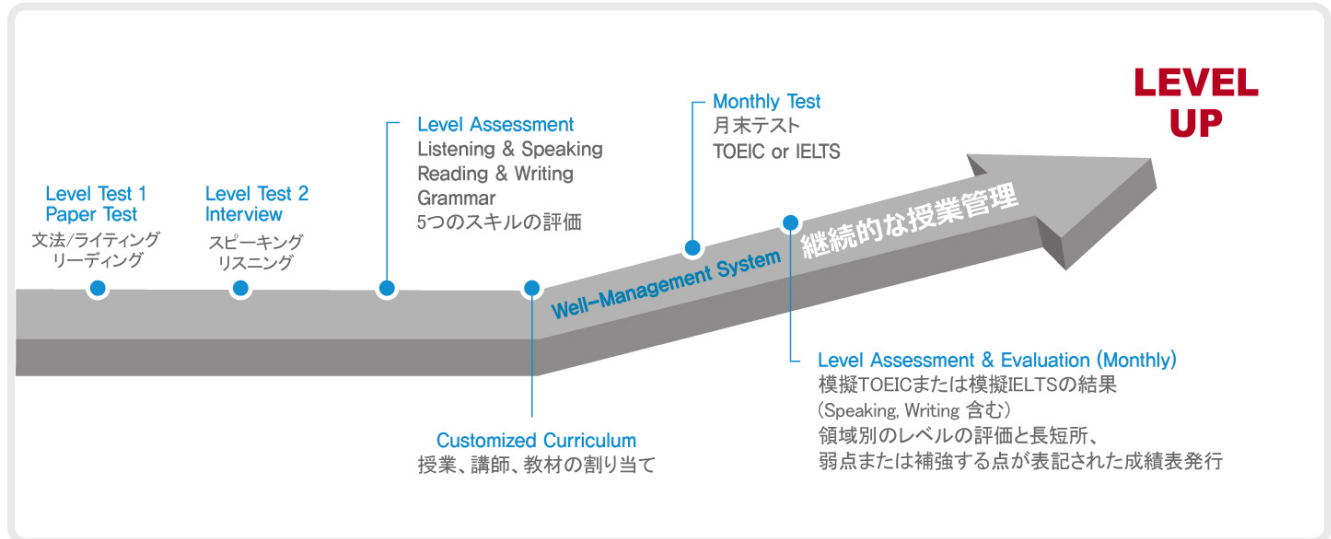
Level Test 1
Paper Test
文法/ライティング
リーディング

Level Test 2
Interview
スピーキング
リスニング

Level Assessment
Listening & Speaking
Reading & Writing
Grammar
5つのスキルの評価

Customized Curriculum
授業、講師、教材の割り当て

Monthly Test
月末テスト
TOEIC or IELTS

Well-Management System
継続的な授業管理

LEVEL
UP

Level Assessment & Evaluation (Monthly)
模擬TOEICまたは模擬IELTSの結果
(Speaking, Writing 含む)
領域別のレベルの評価と長短所、
弱点または補強する点が表記された成績表発行